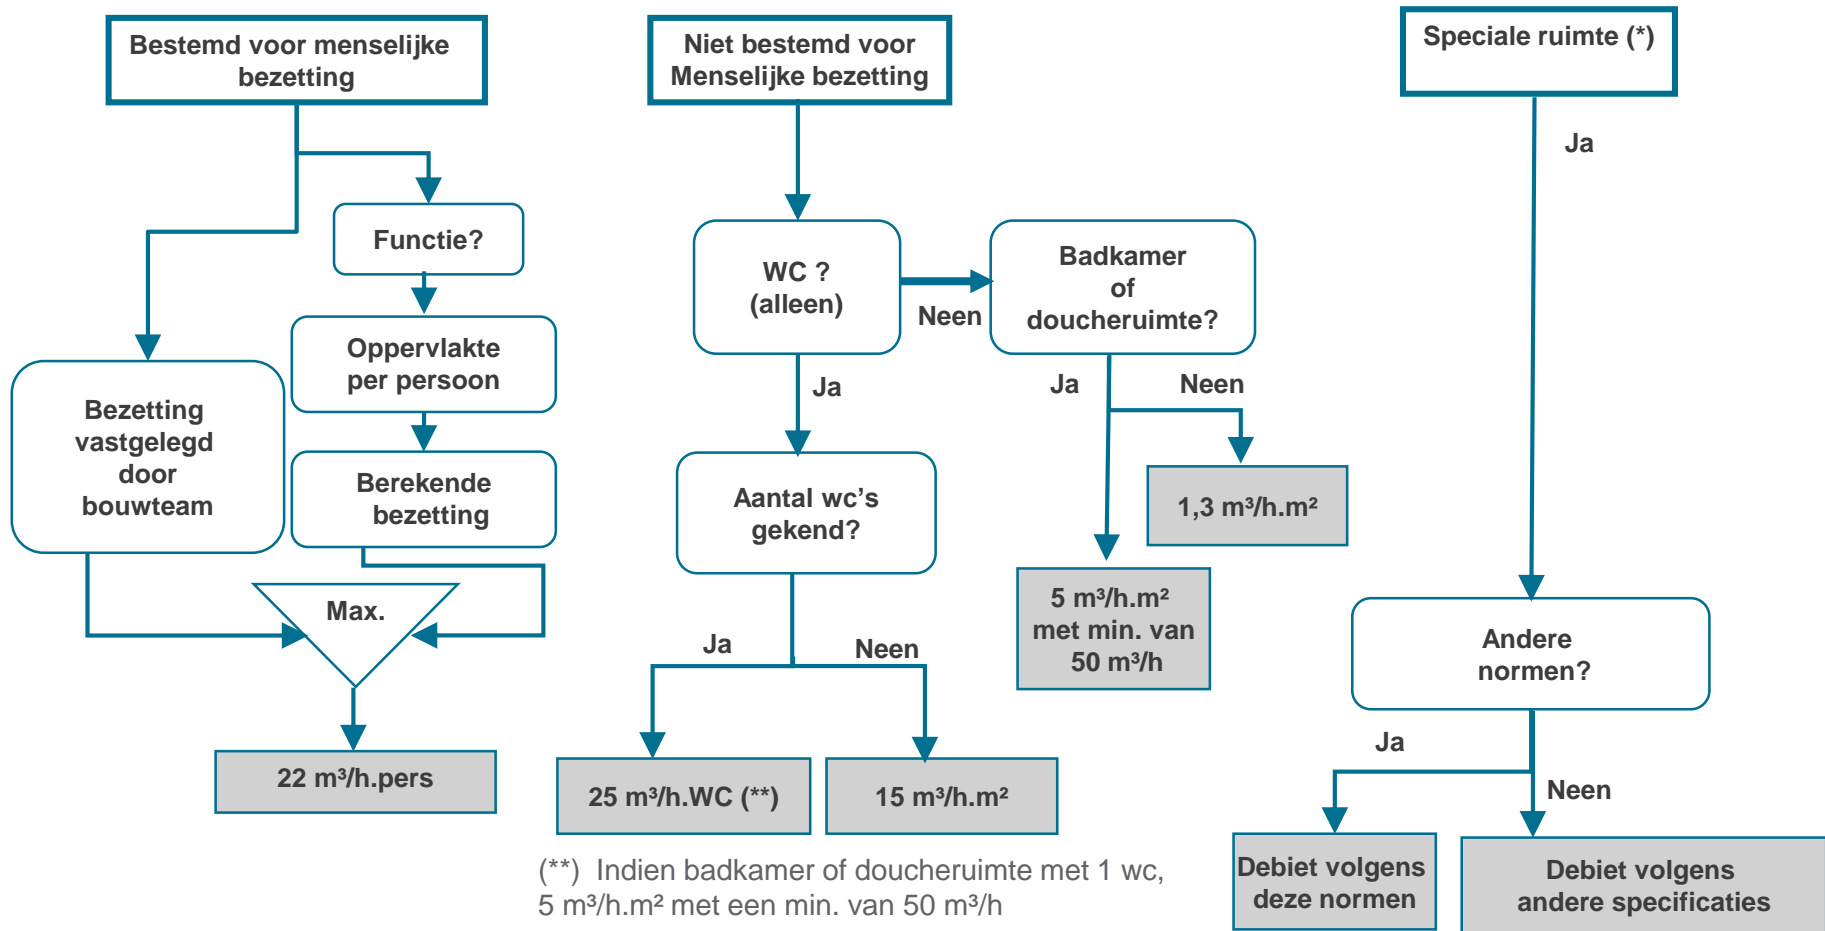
Bestemd voor menselijke bezetting

Functie?

Oppervlakte per persoon

Berekende bezetting

Bezetting vastgelegd door bouwteam

Max.

22 m³/h.pers

Niet bestemd voor Menselijke bezetting

WC ? (alleen)

Neen

Badkamer of doucheruimte?

Ja

Aantal wc's gekend?

Ja

Neen

25 m³/h.WC (**)

15 m³/h.m²

Ja

Neen

1,3 m³/h.m²

5 m³/h.m² met min. van 50 m³/h

(**) Indien badkamer of doucheruimte met 1 wc, 5 m³/h.m² met een min. van 50 m³/h

Speciale ruimte (*)

Ja

Andere normen?

Ja

Neen

Debiet volgens deze normen

Debiet volgens andere specificaties